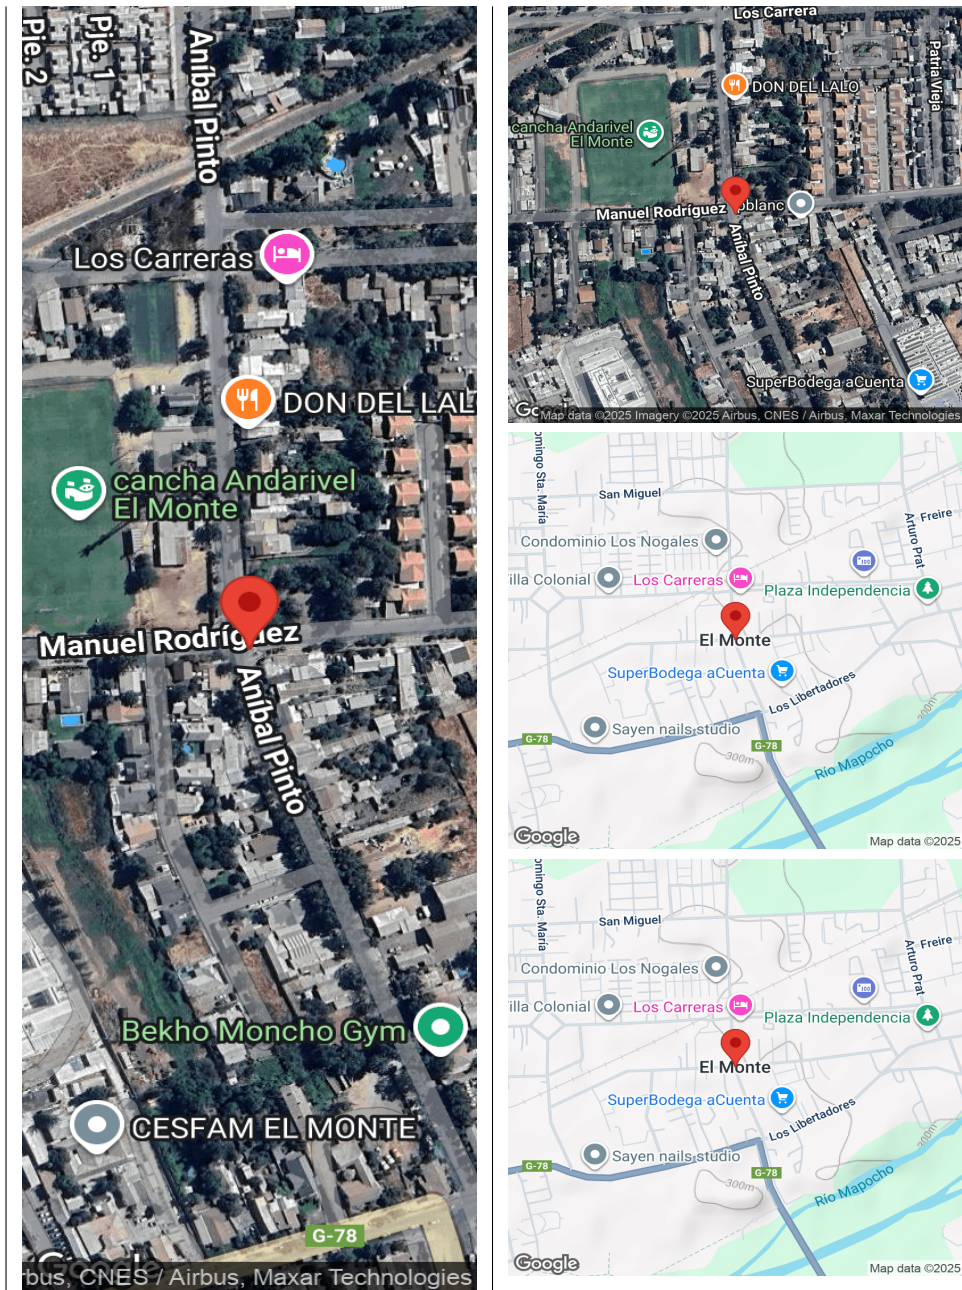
Pje. 2
Pje. 1
Aníbal Pinto
Los Carreras
DON DEL LAL
cancha Andarivel El Monte
Manuel Rodríguez
Aníbal Pinto
Bekho Moncho Gym
CESFAM EL MONTE
G-78
Google
bus, CNES / Airbus, Maxar Technologies

Los Carrera
Patria Vieja
DON DEL LALO
cancha Andarivel El Monte
Manuel Rodríguez
oblanc
Aníbal Pinto
SuperBodega aCuenta
Google
Map data ©2025 Imagery ©2025 Airbus, CNES / Airbus, Maxar Technologies

omingo Sta. María
San Miguel
Freire
Arturo Prat
Condominio Los Nogales
illa Colonial
Los Carreras
Plaza Independencia
El Monte
SuperBodega aCuenta
Los Libertadores
Sayen nails studio
G-78
G-78
300m
300m
Rio Mapocho
Google
Map data ©2025

omingo Sta. María
San Miguel
Freire
Arturo Prat
Condominio Los Nogales
illa Colonial
Los Carreras
Plaza Independencia
El Monte
SuperBodega aCuenta
Los Libertadores
Sayen nails studio
G-78
G-78
300m
300m
Rio Mapocho
Google
Map data ©2025